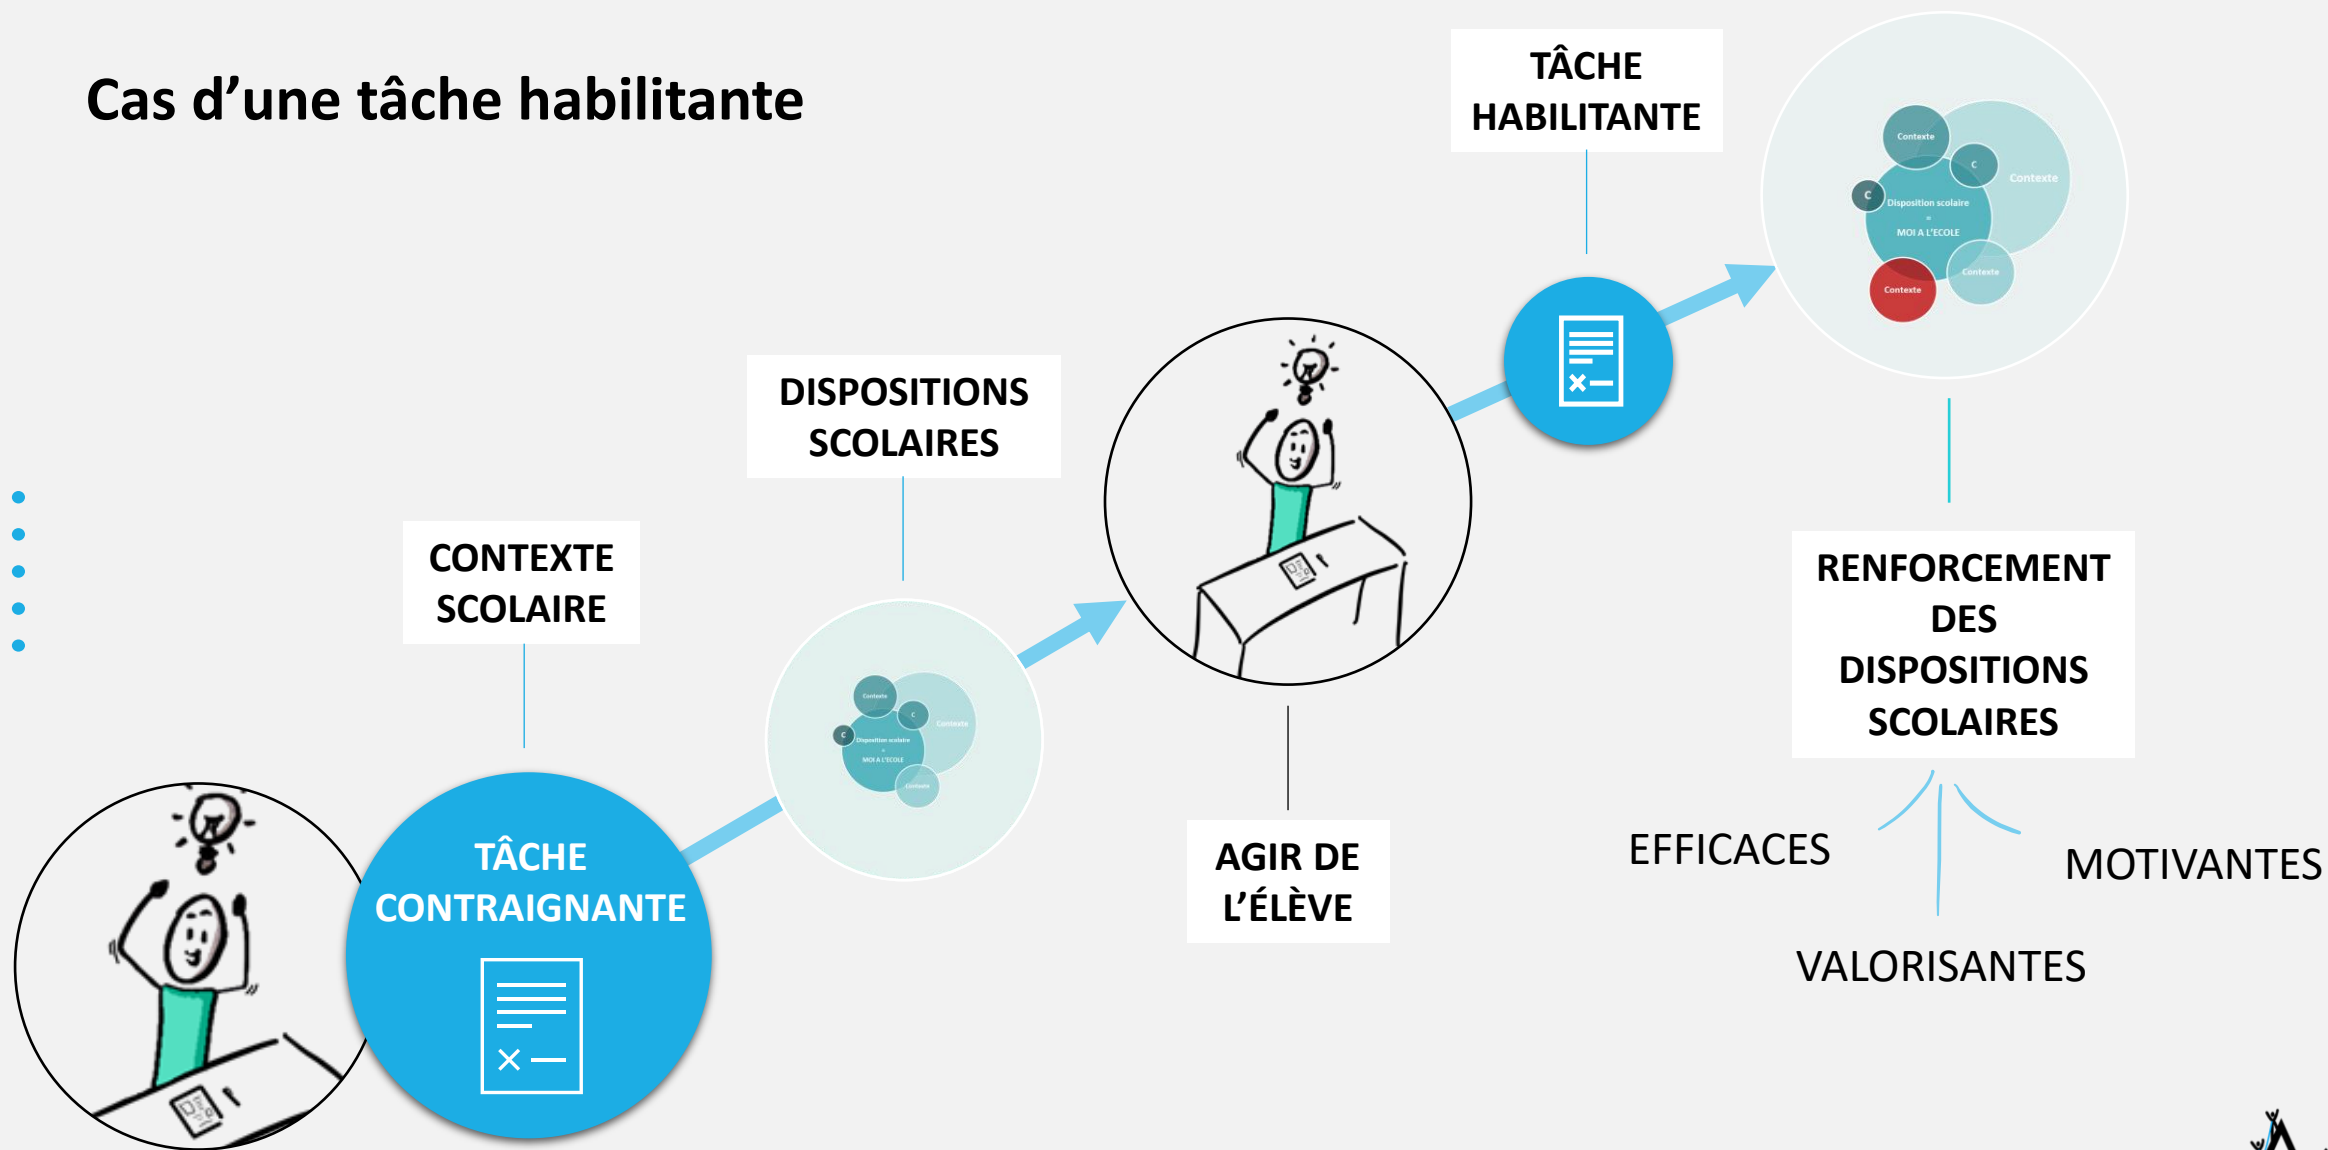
Cas d’une tâche habilitante

TÂCHE HABILITANTE

Contexte
C
Contexte
C
Disposition scolaire
=
MOI A L'ECOLE
Contexte
Contexte

DISPOSITIONS SCOLAIRES

CONTEXTE SCOLAIRE

Contexte
C
Contexte
C
Disposition scolaire
=
MOI A L'ECOLE
Contexte

RENFORCEMENT DES DISPOSITIONS SCOLAIRES

TÂCHE CONTRAIGNANTE

AGIR DE L’ÉLÈVE

EFFICACES

MOTIVANTES

VALORISANTES